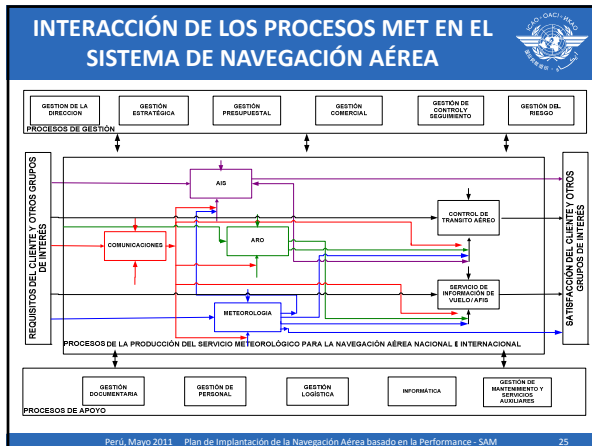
INTERACCIÓN DE LOS PROCESOS MET EN EL SISTEMA DE NAVEGACIÓN AÉREA

ICAO • OACI • ИКАО

GESTION DE LA DIRECCION

GESTIÓN ESTRATÉGICA

GESTIÓN PRESUPUESTAL

GESTIÓN COMERCIAL

GESTIÓN DE CONTROL Y SEGUIMIENTO

GESTIÓN DEL RIESGO

PROCESOS DE GESTIÓN

REQUISITOS DEL CLIENTE Y OTROS GRUPOS DE INTERÉS

AIS

CONTROL DE TRANSITO AÉREO

COMUNICACIONES

ARO

SERVICIO DE INFORMACIÓN DE VUELO / AFIS

METEOROLOGIA

SATISFACCIÓN DEL CLIENTE Y OTROS GRUPOS DE INTERÉS

PROCESOS DE LA PRODUCCIÓN DEL SERVICIO METEOROLÓGICO PARA LA NAVEGACIÓN AÉREA NACIONAL E INTERNACIONAL

GESTIÓN DOCUMENTARIA

GESTIÓN DE PERSONAL

GESTIÓN LOGÍSTICA

INFORMÁTICA

GESTIÓN DE MANTENIMIENTO Y SERVICIOS AUXILIARES

PROCESOS DE APOYO

Perú, Mayo 2011 Plan de Implantación de la Navegación Aérea basado en la Performance - SAM 25